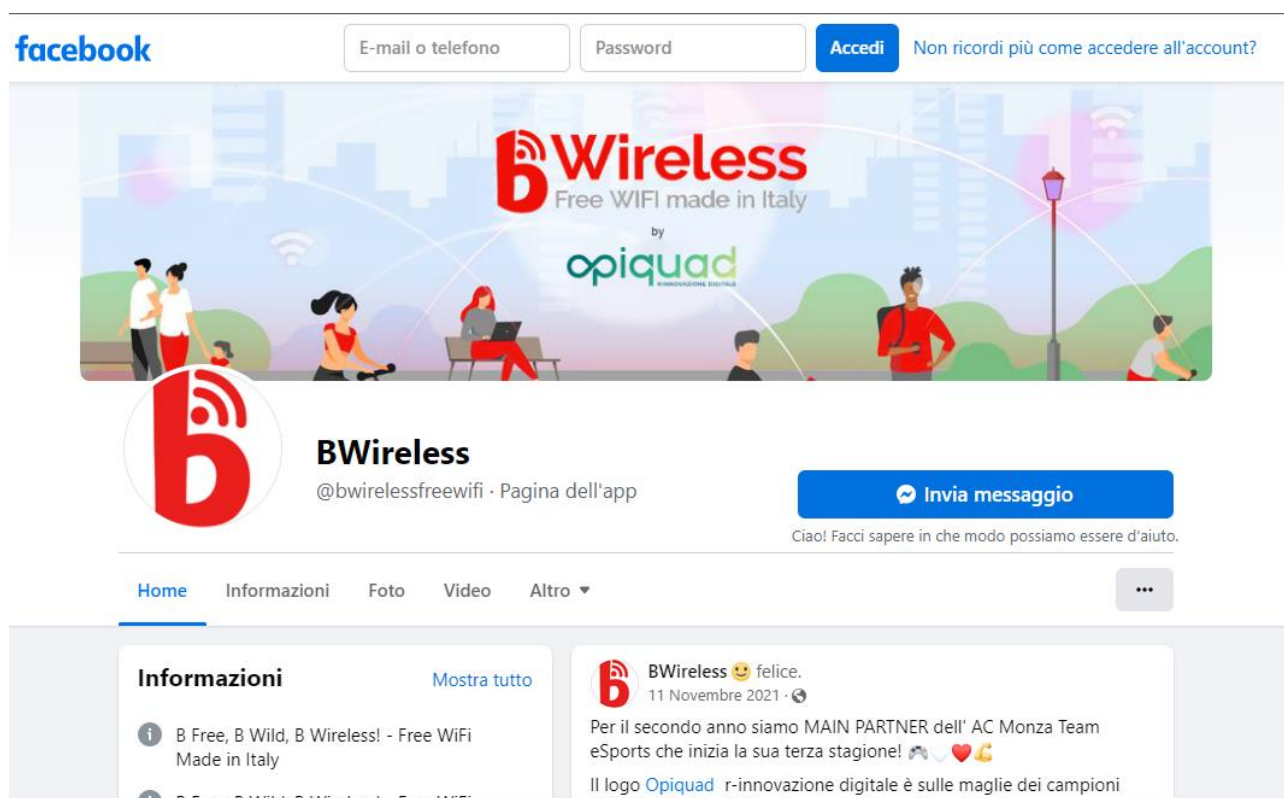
facebook

E-mail o telefono
Password
Accedi
Non ricordi più come accedere all'account?

Wireless
Free WIFI made in Italy
by
opiquad
INNOVAZIONE DIGITALE

BWireless
@bwirelessfreewifi · Pagina dell'app

Invia messaggio
Ciao! Facci sapere in che modo possiamo essere d'aiuto.

Home Informazioni Foto Video Altro ▾

···

Informazioni
Mostra tutto

B Free, B Wild, B Wireless! - Free WiFi Made in Italy

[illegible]

BWireless 🙂 felice.
11 Novembre 2021 ·

Per il secondo anno siamo MAIN PARTNER dell' AC Monza Team eSports che inizia la sua terza stagione! 🎮🤍❤️💪

Il logo Opiquad r-innovazione digitale è sulle maglie dei campioni